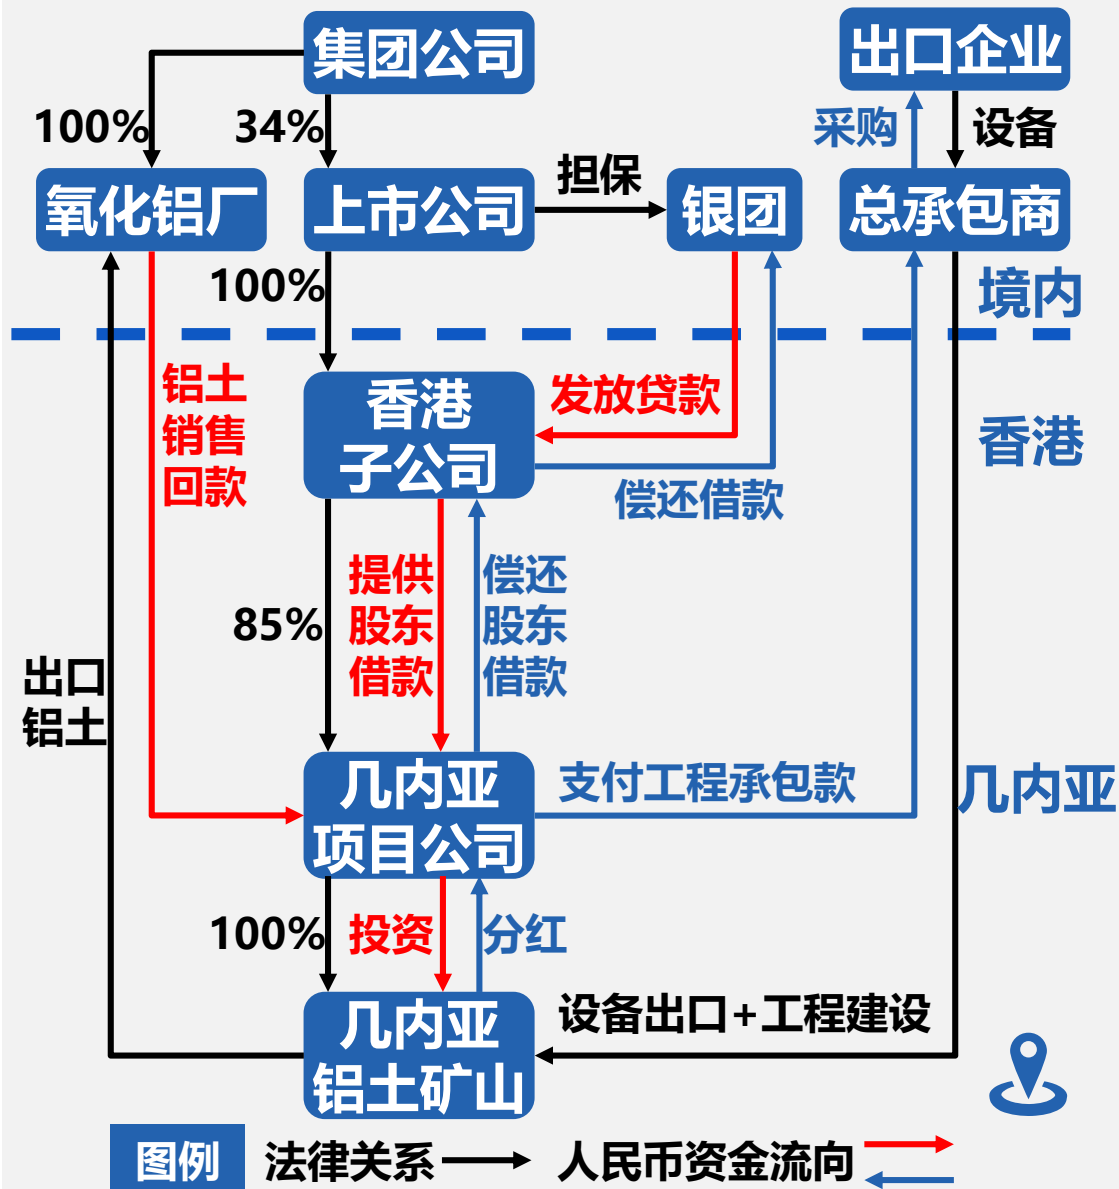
集团公司

出口企业

100%

34%

采购

设备

氧化铝厂

上市公司

担保

银团

总承包商

100%

境内

香港子公司

发放贷款

香港

铝土销售回款

偿还借款

提供股东借款

偿还股东借款

85%

出口铝土

几内亚项目公司

支付工程承包款

几内亚

100%

投资

分红

几内亚铝土矿山

设备出口+工程建设

图例 法律关系 人民币资金流向